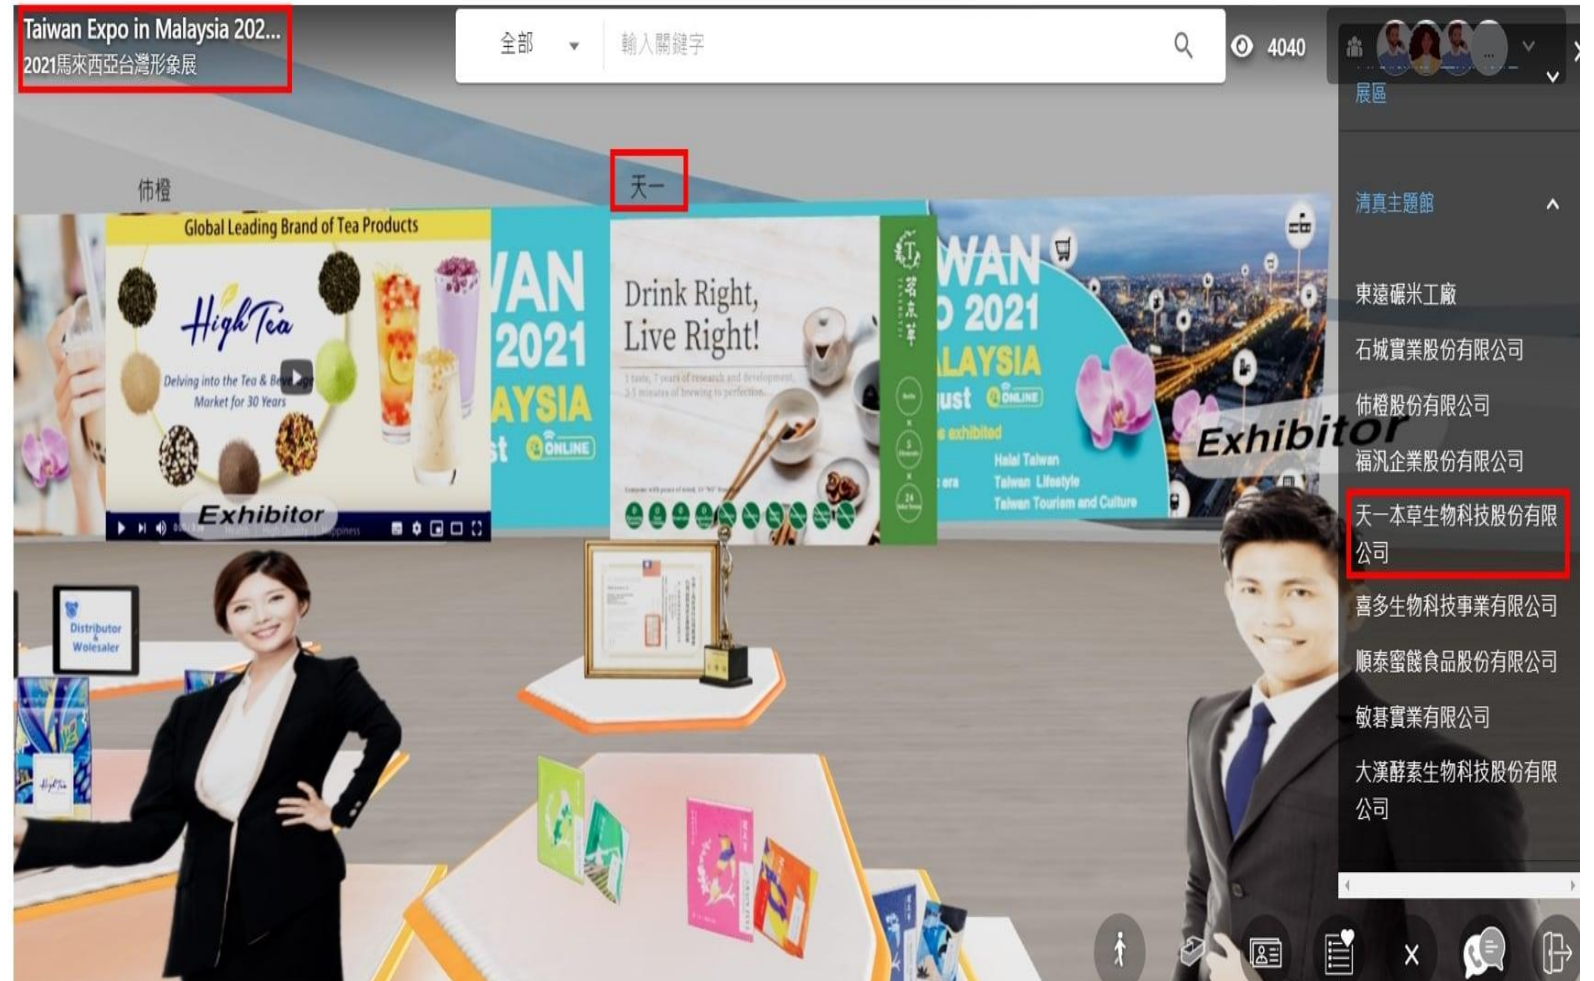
Taiwan Expo in Malaysia 202...
2021馬來西亞台灣形象展

全部

輸入關鍵字

4040

展區

清真主題館

東遠碾米工廠

石城實業股份有限公司

侑橙股份有限公司

福汎企業股份有限公司

天一本草生物科技股份有限公司

喜多生物科技事業有限公司

順泰蜜餞食品股份有限公司

敏碁實業有限公司

大漢酵素生物科技股份有限公司

侑橙

天一

Global Leading Brand of Tea Products

High Tea

Delving into the Tea & Beverage Market for 30 Years

Exhibitor

WAN 2021 AYSIA st ONLINE

Drink Right, Live Right!

1 tonic, 7 years of research and development, 3-5 minutes of brewing to perfection.

WAN O 2021 ALAYSIA ust ONLINE

s exhibited

Halal Taiwan

Taiwan Lifestyle

Taiwan Tourism and Culture

Exhibitor

Distributor & Wolesaler

X